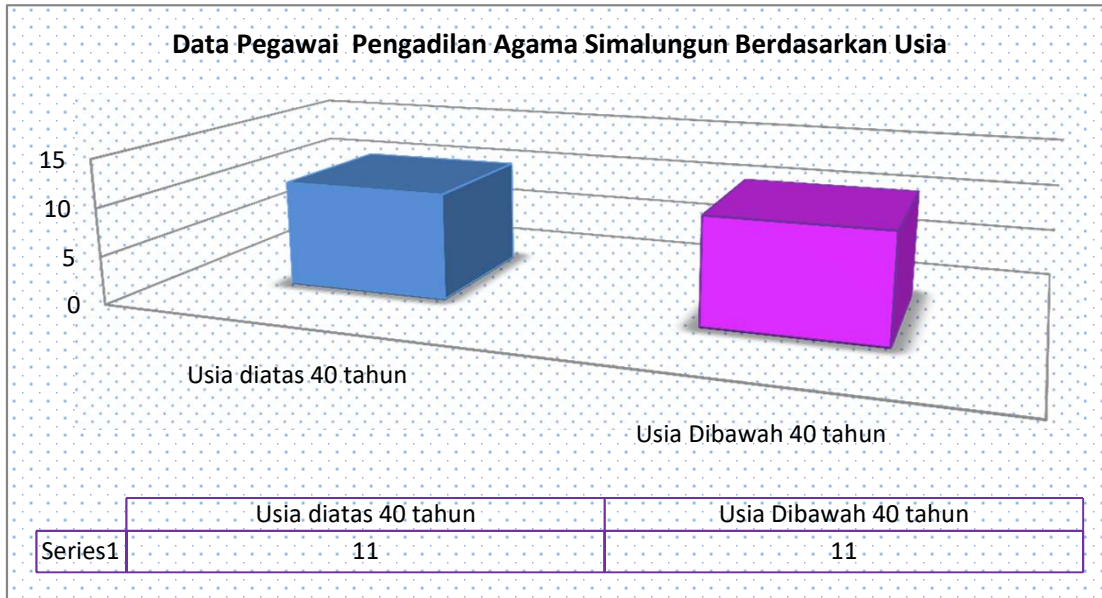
Data Pegawai Pengadilan Agama Simalungun Berdasarkan Usia

15
10
5
0

Usia diatas 40 tahun

Usia Dibawah 40 tahun

| | Usia diatas 40 tahun | Usia Dibawah 40 tahun |
|---|---|---|
| Series1 | 11 | 11 |